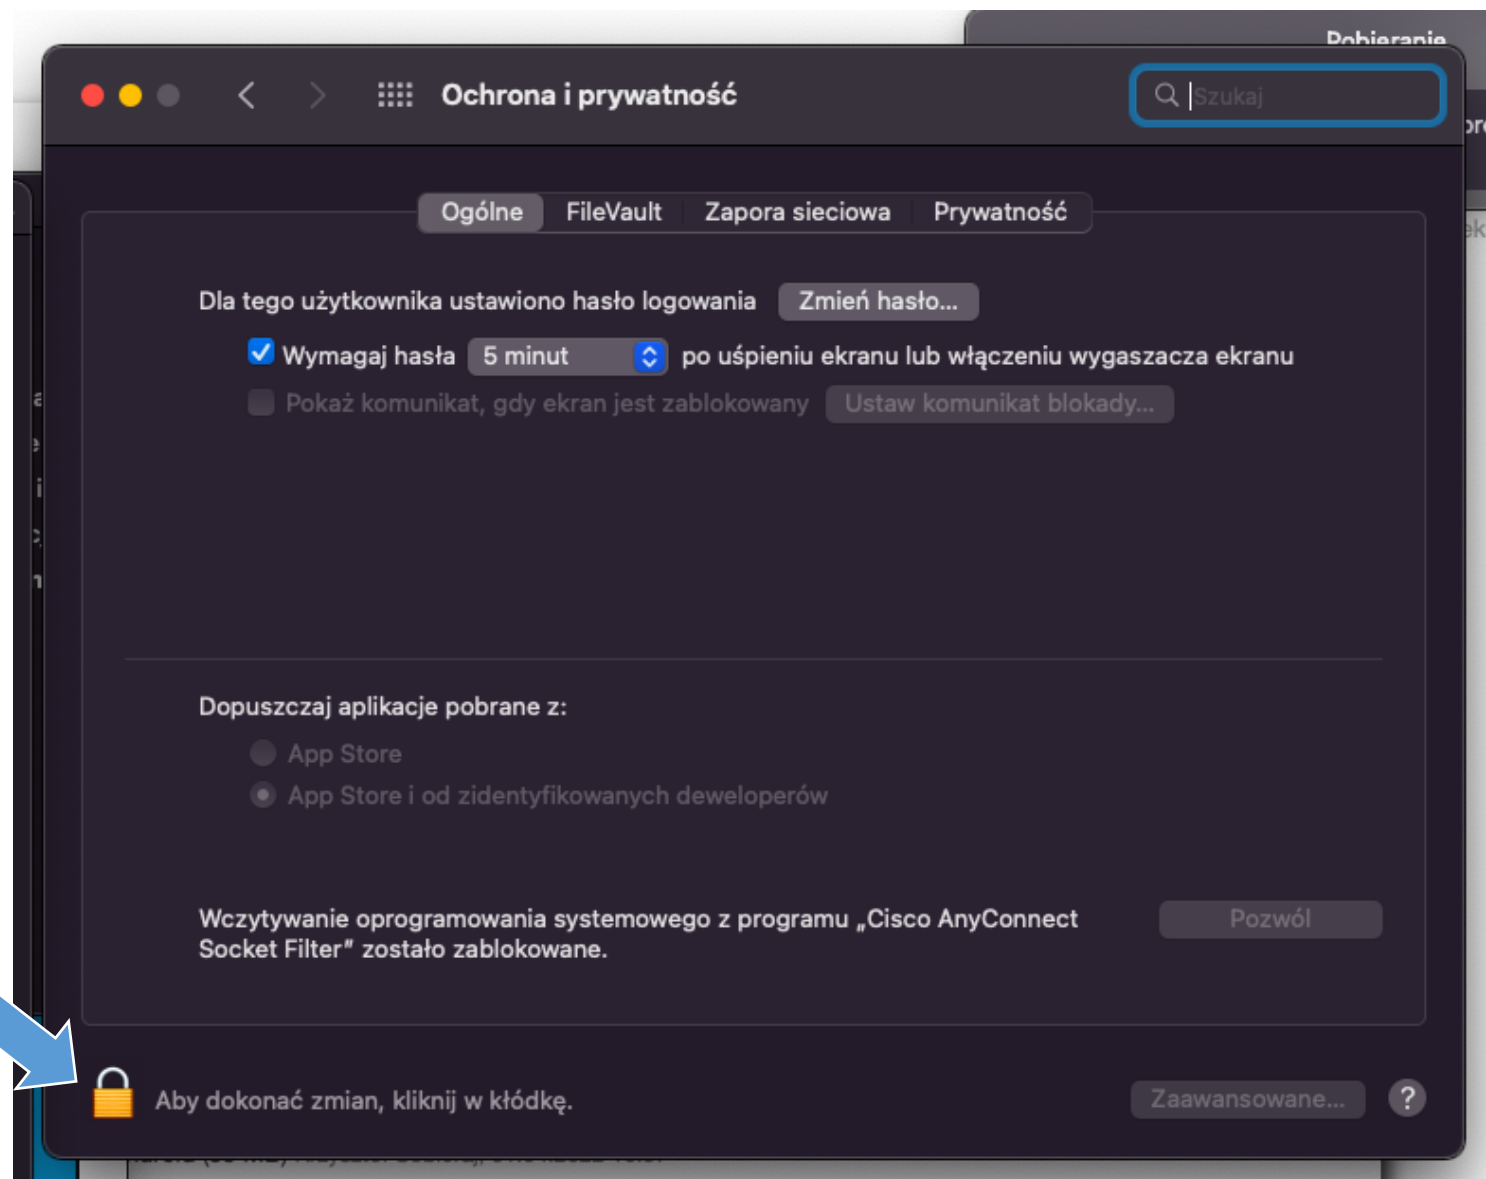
Pobieranie

Ochrona i prywatność

Szukaj

Ogólne FileVault Zapora sieciowa Prywatność

Dla tego użytkownika ustawiono hasło logowania Zmień hasło...

Wymagaj hasła 5 minut po uśpieniu ekranu lub włączeniu wygaszacza ekranu

Pokaż komunikat, gdy ekran jest zablokowany Ustaw komunikat blokady...

Dopuszczaj aplikacje pobrane z:

App Store

App Store i od zidentyfikowanych deweloperów

Wczytywanie oprogramowania systemowego z programu „Cisco AnyConnect Socket Filter” zostało zablokowane.

Pozwól

Aby dokonać zmian, kliknij w kłódkę.

Zaawansowane...

?